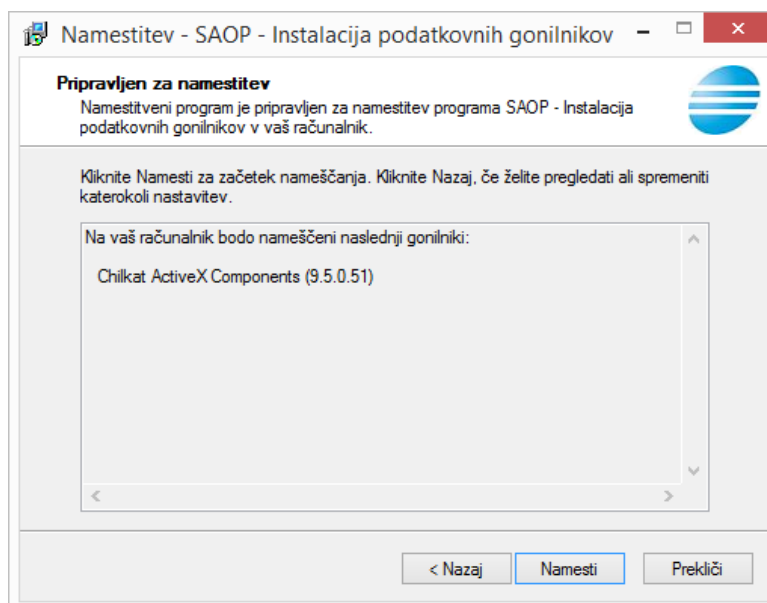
Namestitev - SAOP - Instalacija podatkovnih gonilnikov

Pripravljen za namestitev
Namestitveni program je pripravljen za namestitev programa SAOP - Instalacija podatkovnih gonilnikov v vaš računalnik.

Kliknite Namesti za začetek nameščanja. Kliknite Nazaj, če želite pregledati ali spremeniti katerokoli nastavitev.

Na vaš računalnik bodo nameščeni naslednji gonilniki:

Chilkat ActiveX Components (9.5.0.51)

< Nazaj
Namesti
Prekliči